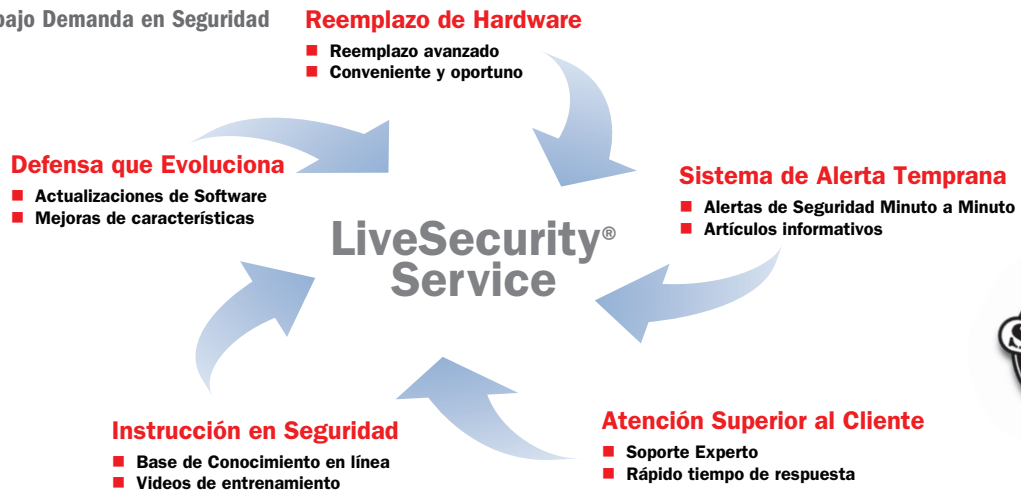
bajo Demanda en Seguridad

Reemplazo de Hardware
Reemplazo avanzado
Conveniente y oportuno

Defensa que Evoluciona
Actualizaciones de Software
Mejoras de características

Sistema de Alerta Temprana
Alertas de Seguridad Minuto a Minuto
Artículos informativos

LiveSecurity® Service

Instrucción en Seguridad
Base de Conocimiento en línea
Videos de entrenamiento

Atención Superior al Cliente
Soporte Experto
Rápido tiempo de respuesta